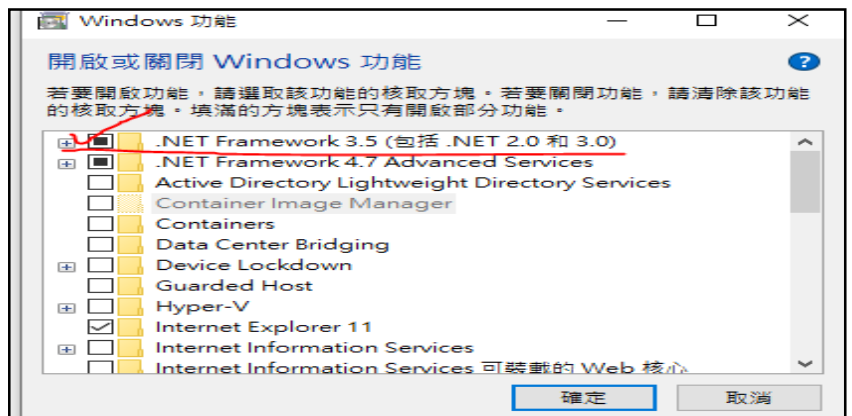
Windows 功能

開啟或關閉 Windows 功能

若要開啟功能，請選取該功能的核取方塊。若要關閉功能，請清除該功能的核取方塊。填滿的方塊表示只有開啟部分功能。

.NET Framework 3.5 (包括 .NET 2.0 和 3.0)
.NET Framework 4.7 Advanced Services
Active Directory Lightweight Directory Services
Container Image Manager
Containers
Data Center Bridging
Device Lockdown
Guarded Host
Hyper-V
Internet Explorer 11
Internet Information Services
Internet Information Services 可裝載的 Web 核心

確定
取消